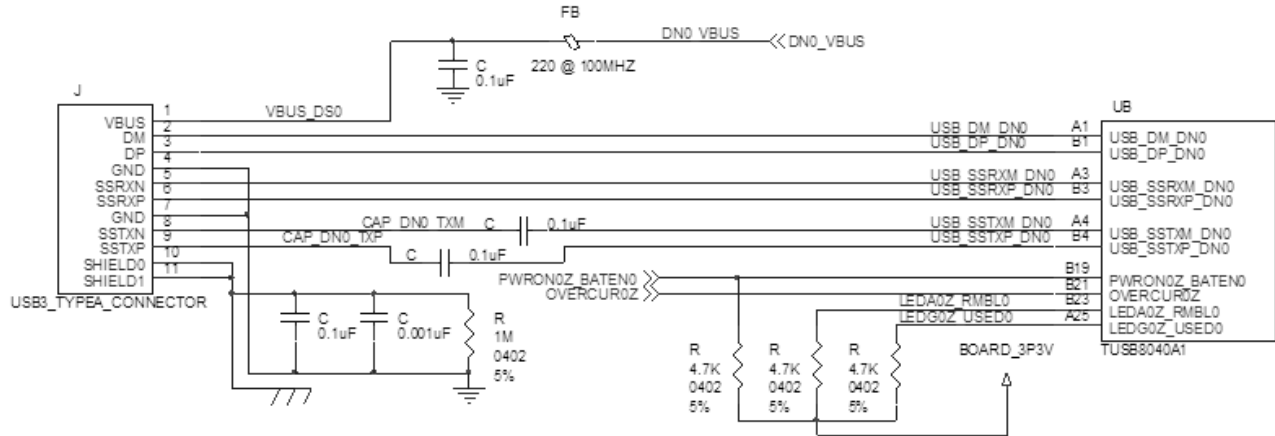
FB

DN0_VBUS

DN0_VBUS

C
0.1uF

220 @ 100MHZ

J

VBUS_DS0

VBUS
DM
DP
GND
SSRXN
SSRXP
GND
SSTXN
SSTXP
SHIELD0
SHIELD1

1
2
3
4
5
6
7
8
9
10
11

USB3_TYPEA_CONNECTOR

CAP_DN0_TXM
C
0.1uF
CAP_DN0_TXP
C
0.1uF

C
0.1uF

C
0.001uF

R
1M
0402
5%

UB

USB_DM_DN0
USB_DP_DN0
USB_SSRXM_DN0
USB_SSRXP_DN0
USB_SSTXM_DN0
USB_SSTXP_DN0

A1
B1
A3
B3
A4
B4

USB_DM_DN0
USB_DP_DN0
USB_SSRXM_DN0
USB_SSRXP_DN0
USB_SSTXM_DN0
USB_SSTXP_DN0

PWRON0Z_BATEN0
OVERCUR0Z

LEDA0Z_RMBL0
LEDG0Z_USED0

B19
B21
B23
A25

PWRON0Z_BATEN0
OVERCUR0Z
LEDA0Z_RMBL0
LEDG0Z_USED0

TUSB8040A1

R
4.7K
0402
5%

R
4.7K
0402
5%

R
4.7K
0402
5%

BOARD_3P3V